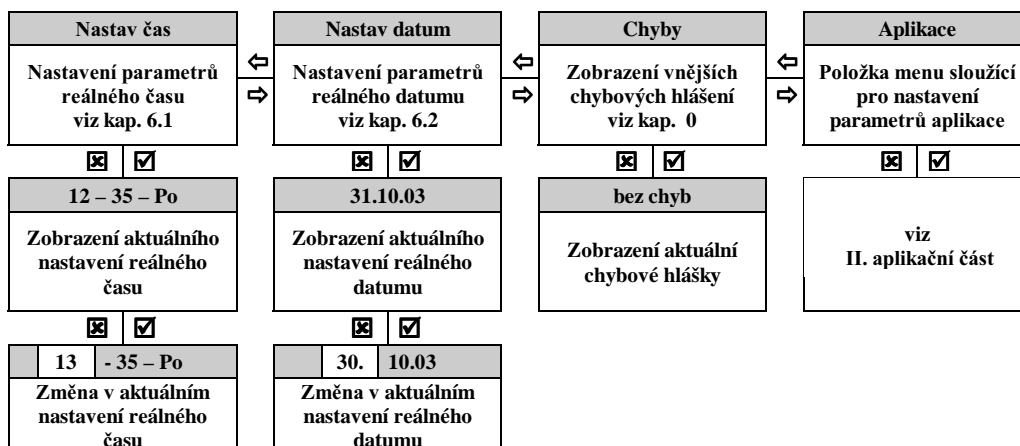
Nastav čas

Nastavení parametrů reálného času viz kap. 6.1

⇦ ⇨

Nastav datum

Nastavení parametrů reálného datumu viz kap. 6.2

⇦ ⇨

Chyby

Zobrazení vnějších chybových hlášení viz kap. 0

⇦ ⇨

Aplikace

Položka menu sloužící pro nastavení parametrů aplikace

☒ ☑

12 – 35 – Po

Zobrazení aktuálního nastavení reálného času

☒ ☑

13 - 35 – Po

Změna v aktuálním nastavení reálného času

☒ ☑

31.10.03

Zobrazení aktuálního nastavení reálného datumu

☒ ☑

30. 10.03

Změna v aktuálním nastavení reálného datumu

☒ ☑

bez chyb

Zobrazení aktuální chybové hlášky

☒ ☑

viz
II. aplikační část